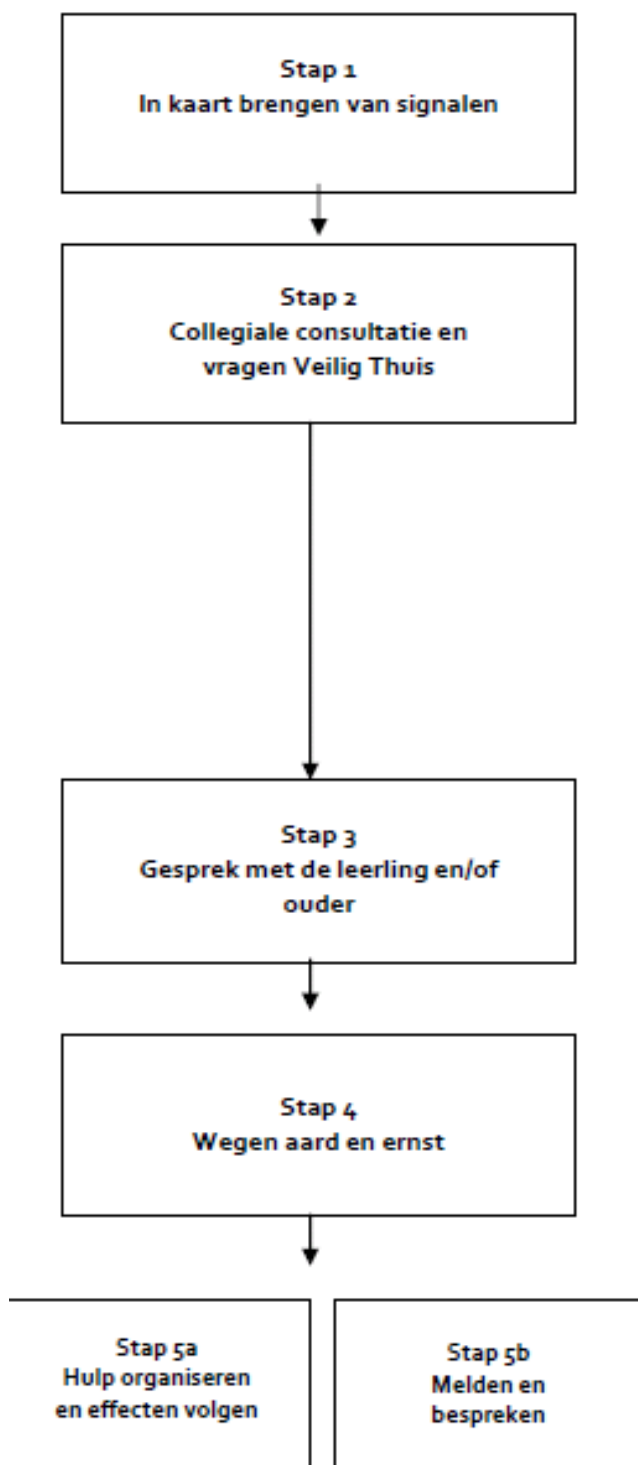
Stap 1
In kaart brengen van signalen

Stap 2
Collegiale consultatie en vragen Veilig Thuis

Stap 3
Gesprek met de leerling en/of ouder

Stap 4
Wegen aard en ernst

Stap 5a
Hulp organiseren en effecten volgen

Stap 5b
Melden en bespreken